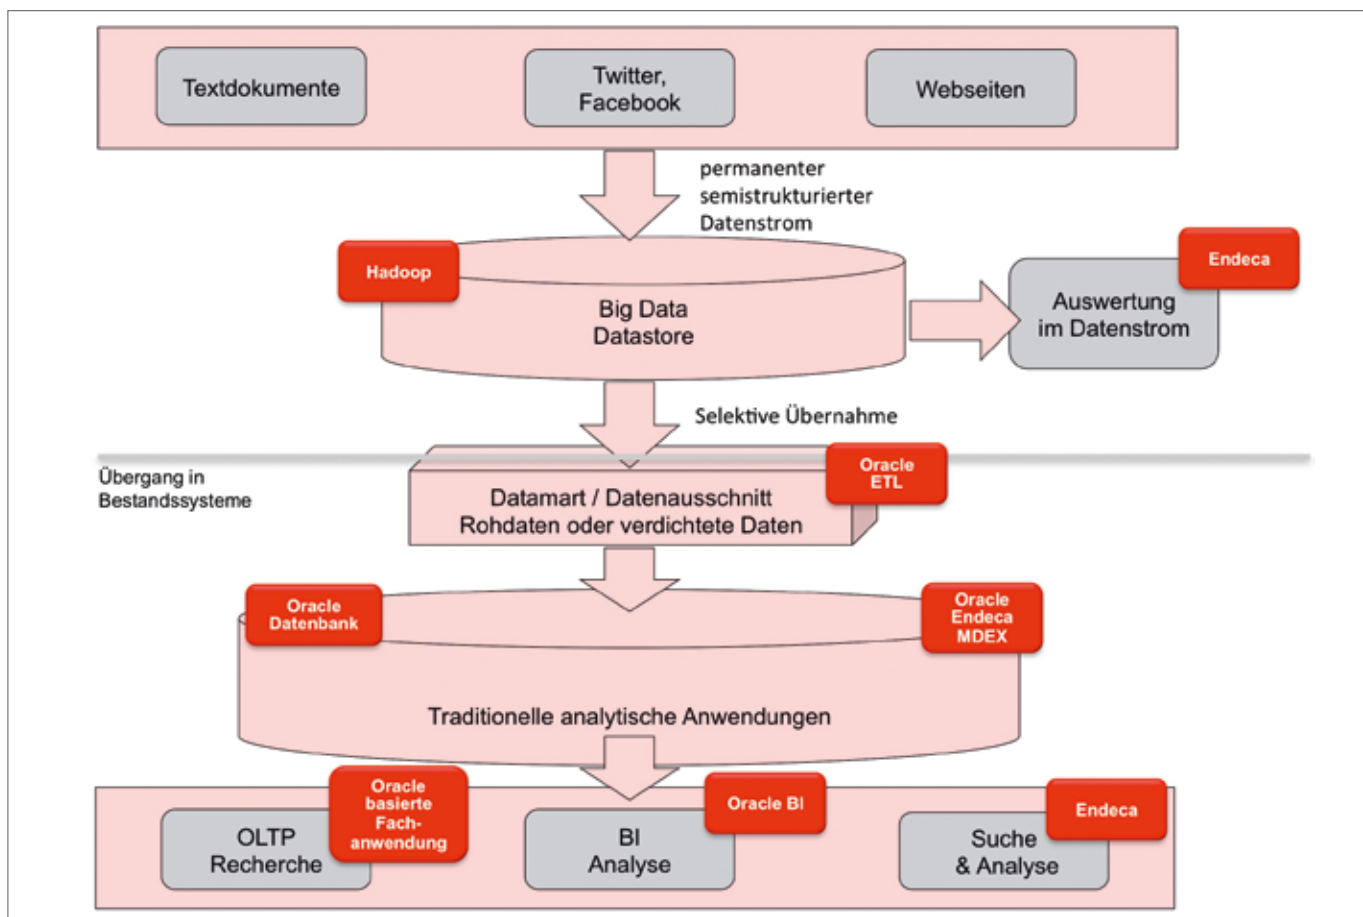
Textdokumente

Twitter, Facebook

Webseiten

permanenter semistrukturierter Datenstrom

Hadoop

Big Data Datastore

Endeca

Auswertung im Datenstrom

Selektive Übernahme

Übergang in Bestandssysteme

Oracle ETL

Datamart / Datenausschnitt Rohdaten oder verdichtete Daten

Oracle Datenbank

Oracle Endeca MDEX

Traditionelle analytische Anwendungen

Oracle basierte Fachanwendung

OLTP Recherche

Oracle BI

BI Analyse

Endeca

Suche & Analyse